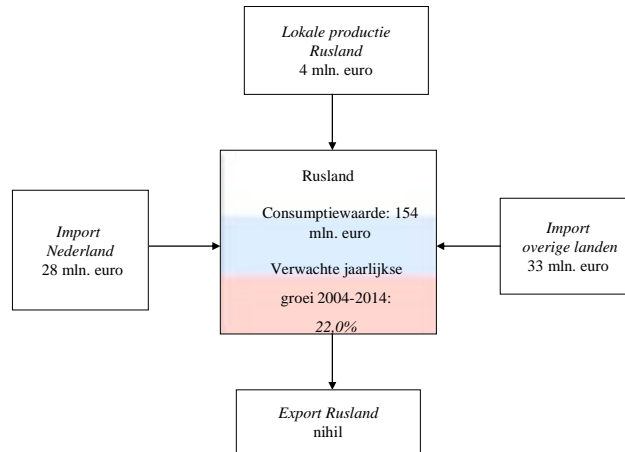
Lokale productie Rusland
4 mln. euro

Import Nederland
28 mln. euro

Rusland

Consumptiewaarde: 154 mln. euro

Verwachte jaarlijkse groei 2004-2014:
22,0%

Import overige landen
33 mln. euro

Export Rusland
nihil